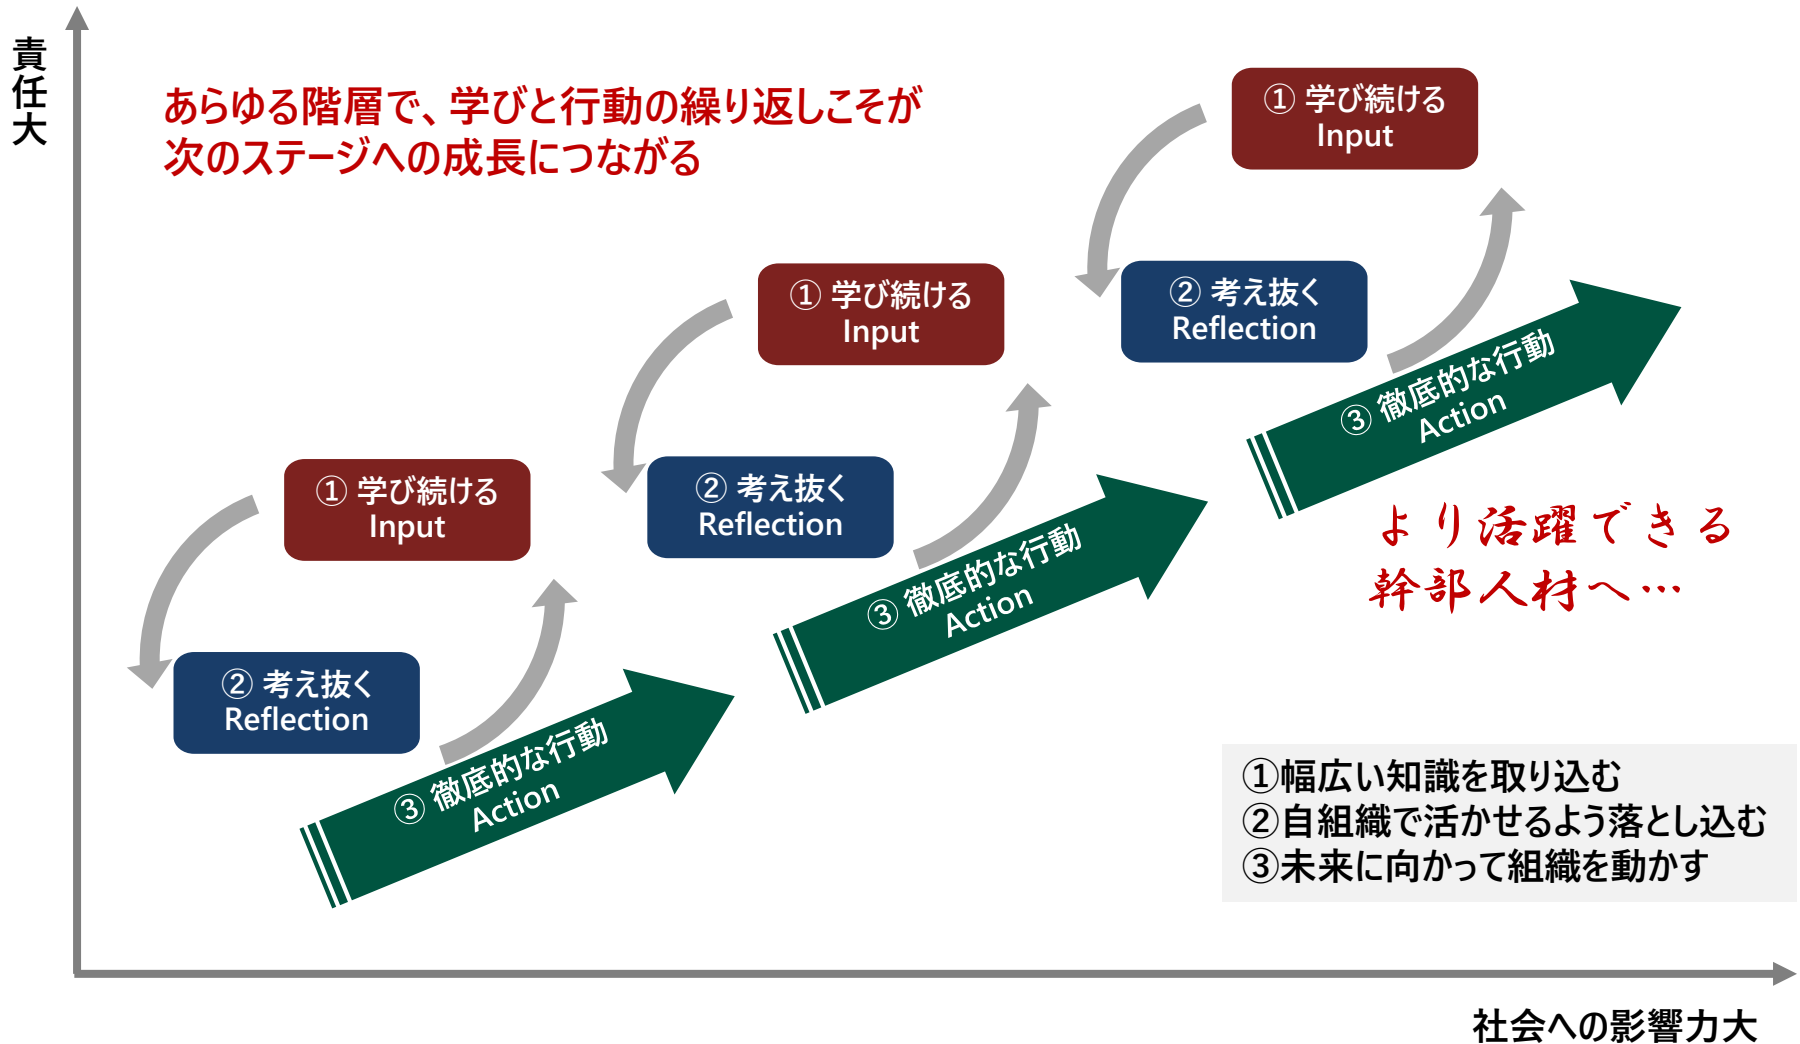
責任大

あらゆる階層で、学びと行動の繰り返しこそが次のステージへの成長につながる

① 学び続ける
Input

② 考え抜く
Reflection

① 学び続ける
Input

② 考え抜く
Reflection

① 学び続ける
Input

② 考え抜く
Reflection

③ 徹底的な行動
Action

③ 徹底的な行動
Action

③ 徹底的な行動
Action

より活躍できる幹部人材へ…

①幅広い知識を取り込む
②自組織で活かせるよう落とし込む
③未来に向かって組織を動かす

社会への影響力大